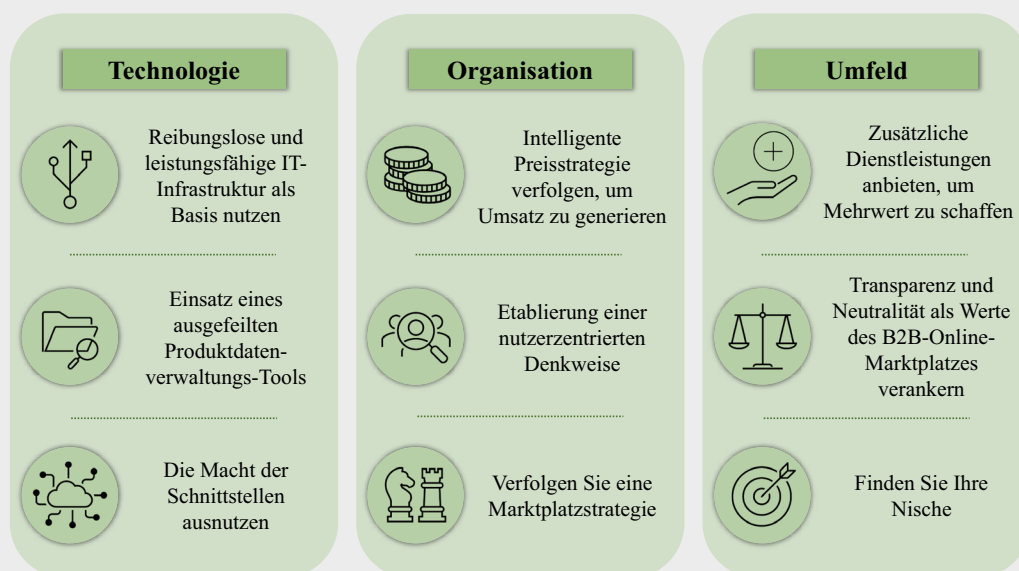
Technologie

Reibungslose und leistungsfähige IT-Infrastruktur als Basis nutzen

Einsatz eines ausgefeilten Produktdatenverwaltungs-Tools

Die Macht der Schnittstellen ausnutzen

Organisation

Intelligente Preisstrategie verfolgen, um Umsatz zu generieren

Etablierung einer nutzerzentrierten Denkweise

Verfolgen Sie eine Marktplatzstrategie

Umfeld

Zusätzliche Dienstleistungen anbieten, um Mehrwert zu schaffen

Transparenz und Neutralität als Werte des B2B-Online-Marktplatzes verankern

Finden Sie Ihre Nische